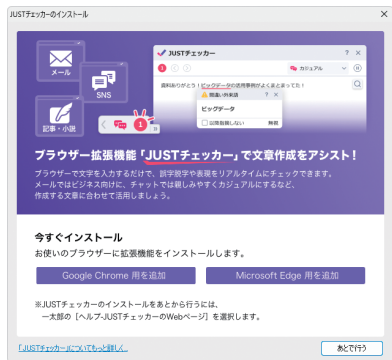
JUSTチェッカーのインストール

メール

SNS

記事・小説

JUSTチェッカー

カジュアル

資料ありがとう！ビックデータの活用事例がよくまとまってた！

間違いの単語

ビッグデータ

以降指摘しない

無視

1

ブラウザー拡張機能「JUSTチェッカー」で文章作成をアシスト！

ブラウザーで文字を入力するだけで、誤字脱字や表現をリアルタイムにチェックできます。メールではビジネス向けに、チャットでは親しみやすくカジュアルにするなど、作成する文章に合わせて活用しましょう。

今すぐインストール

お使いのブラウザーに拡張機能をインストールします。

Google Chrome 用を追加

Microsoft Edge 用を追加

※JUSTチェッカーのインストールをあとから行うには、
一太郎の［ヘルプ-JUSTチェッカーのWebページ］を選択します。

「JUSTチェッカー」についてもっと詳しく...

あとで行う